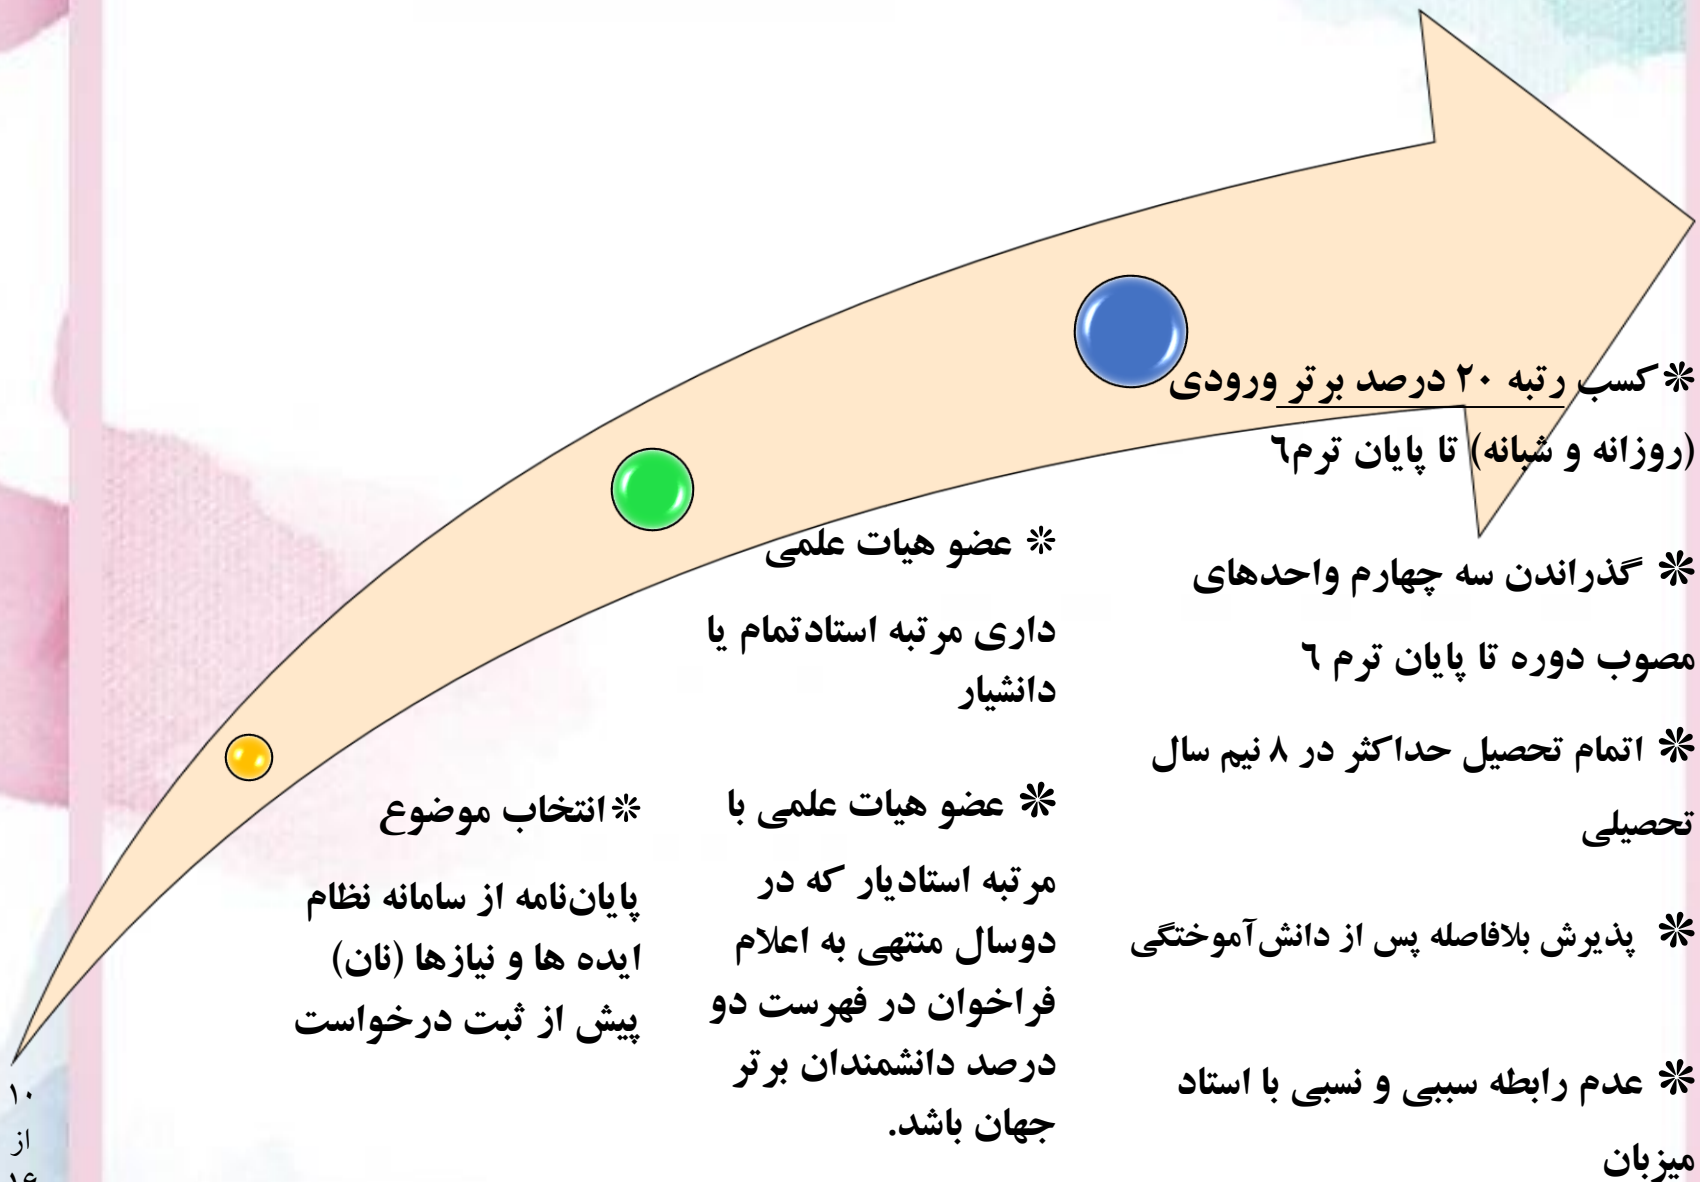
*کسب رتبه ۲۰ درصد برتر ورودی (روزانه و شبانه) تا پایان ترم٦

* گذراندن سه چهارم واحدهای مصوب دوره تا پایان ترم ٦

* اتمام تحصیل حداکثر در ۸ نیم سال تحصیلی

* پذیرش بلافاصله پس از دانش‌آموختگی

* عدم رابطه سببی و نسبی با استاد میزبان

* عضو هیات علمی داری مرتبه استادتمام یا دانشیار

* عضو هیات علمی با مرتبه استادیار که در دوسال منتهی به اعلام فراخوان در فهرست دو درصد دانشمندان برتر جهان باشد.

*انتخاب موضوع پایان‌نامه از سامانه نظام ایده ها و نیازها (نان) پیش از ثبت درخواست

۱۰ از ۱۶